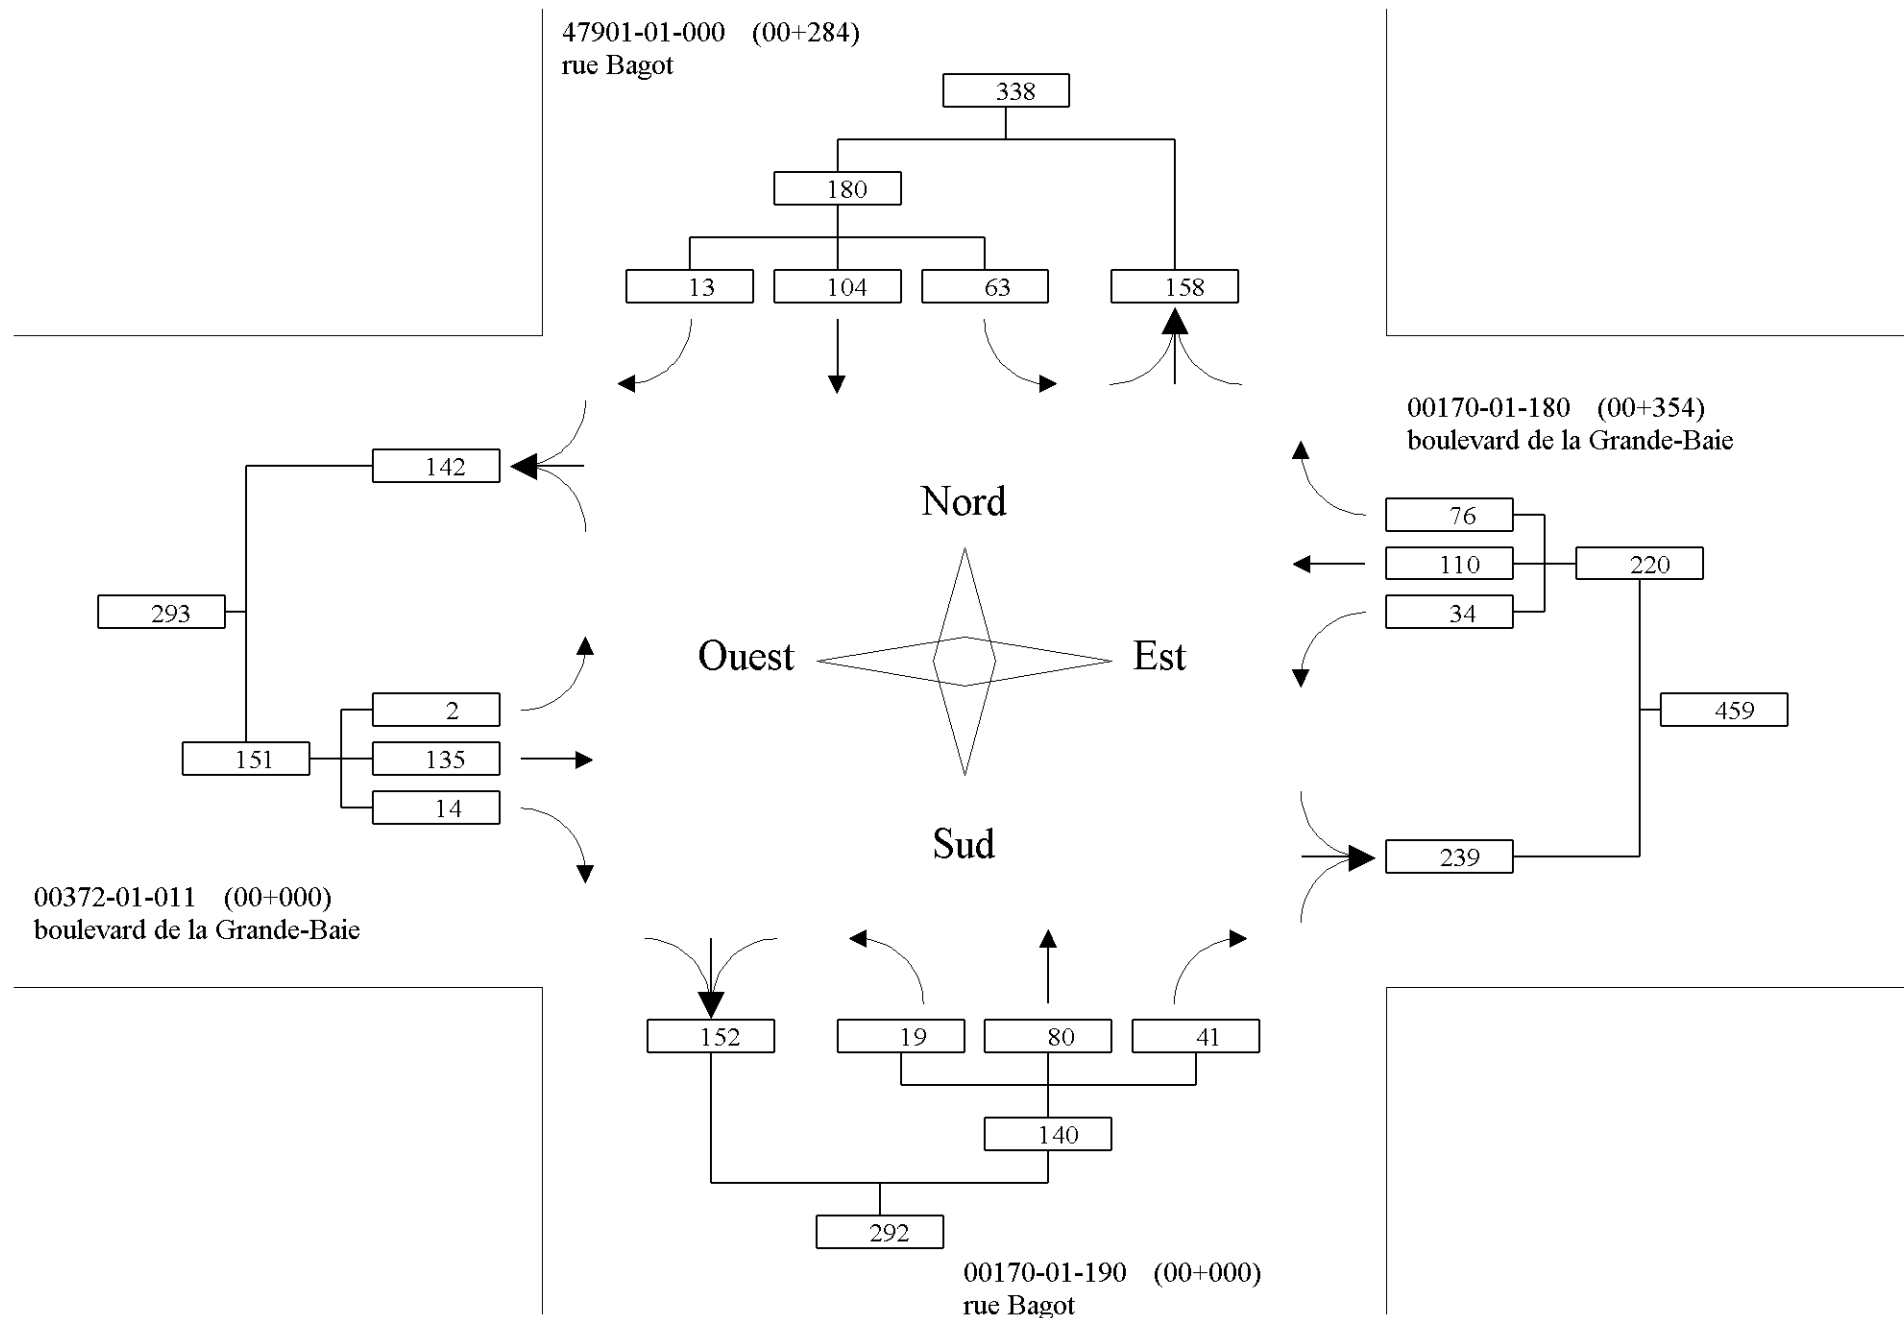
47901-01-000 (00+284)
rue Bagot

338

180

13 104 63 158

00170-01-180 (00+354)
boulevard de la Grande-Baie

142

Nord

76

110 220

34

293

Ouest Est

459

2

151 135

14

Sud

239

00372-01-011 (00+000)
boulevard de la Grande-Baie

152 19 80 41

140

292

00170-01-190 (00+000)
rue Bagot